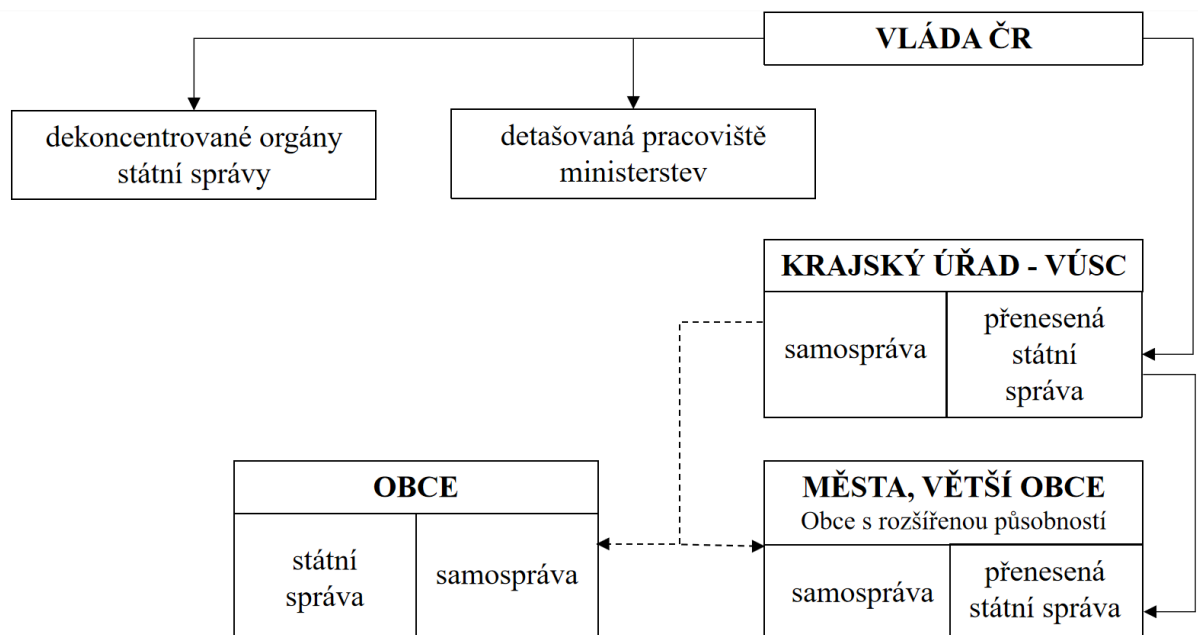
VLÁDA ČR

dekoncentrované orgány státní správy

detašovaná pracoviště ministerstev

KRAJSKÝ ÚŘAD - VÚSC

samospráva

přenesená státní správa

OBCE

státní správa

samospráva

MĚSTA, VĚTŠÍ OBCE
Obce s rozšířenou působností

samospráva

přenesená státní správa